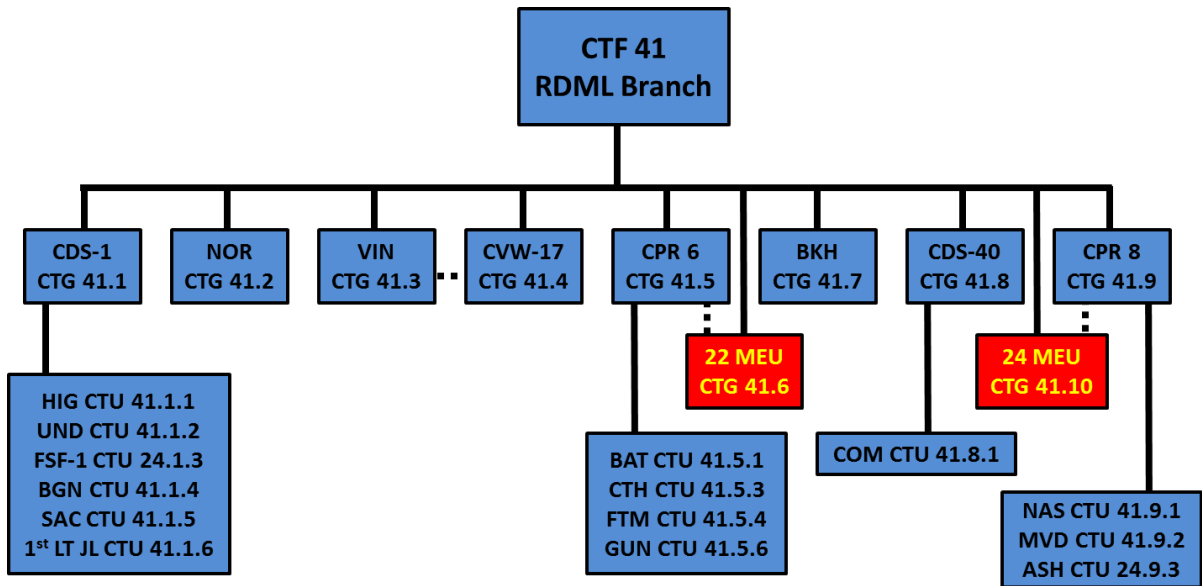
CTF 41
RDML Branch

CDS-1
CTG 41.1

NOR
CTG 41.2

VIN
CTG 41.3

CVW-17
CTG 41.4

CPR 6
CTG 41.5

BKH
CTG 41.7

CDS-40
CTG 41.8

CPR 8
CTG 41.9

22 MEU
CTG 41.6

24 MEU
CTG 41.10

HIG CTU 41.1.1
UND CTU 41.1.2
FSF-1 CTU 24.1.3
BGN CTU 41.1.4
SAC CTU 41.1.5
$1^{st}$ LT JL CTU 41.1.6

BAT CTU 41.5.1
CTH CTU 41.5.3
FTM CTU 41.5.4
GUN CTU 41.5.6

COM CTU 41.8.1

NAS CTU 41.9.1
MVD CTU 41.9.2
ASH CTU 24.9.3